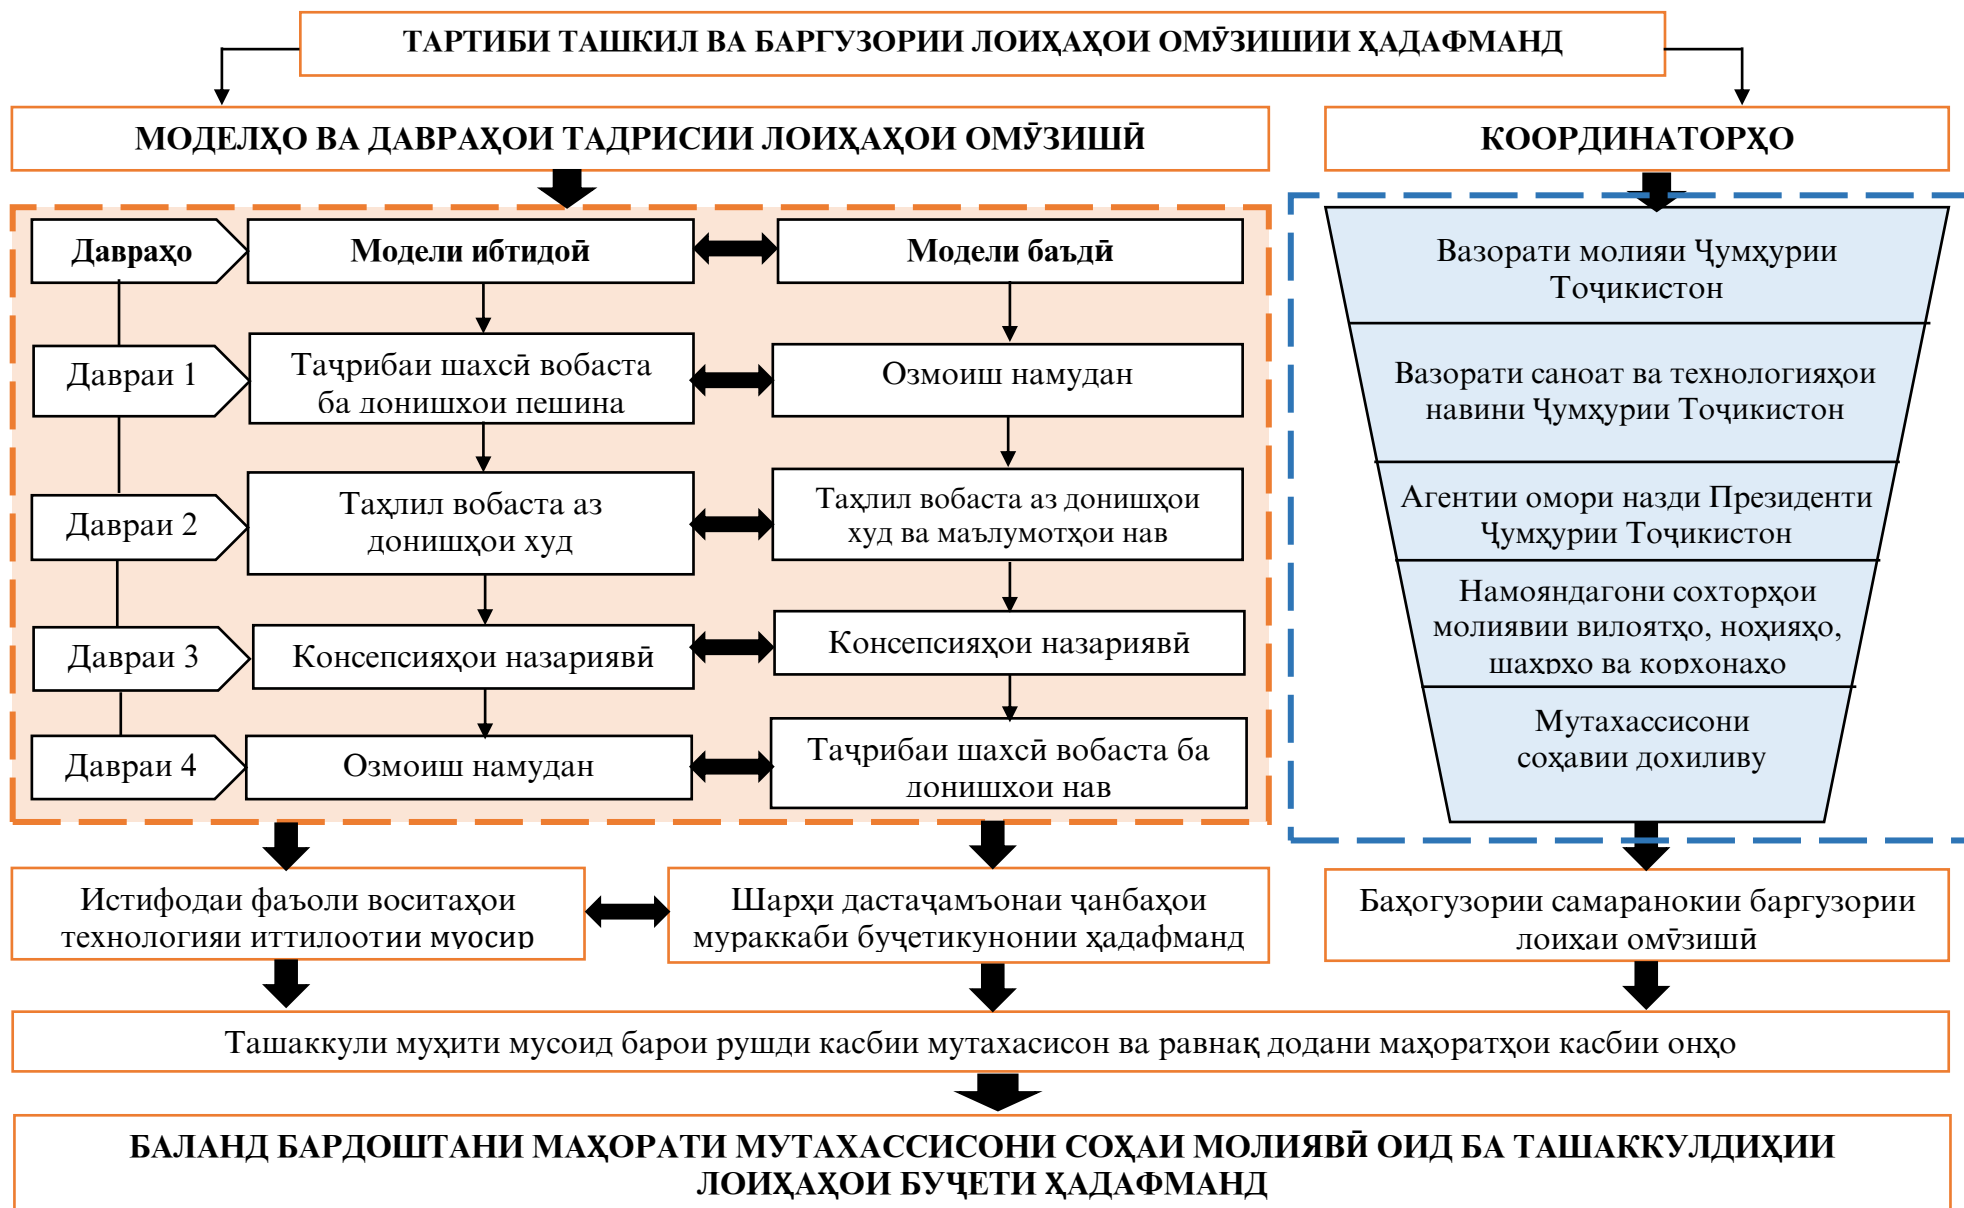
ТАРТИБИ ТАШКИЛ ВА БАРГУЗОРИИ ЛОИҲАҲОИ ОМӮЗИШИИ ҲАДАФМАНД

МОДЕЛҲО ВА ДАВРАҲОИ ТАДРИСИИ ЛОИҲАҲОИ ОМӮЗИШӢ

КООРДИНАТОРҲО

Давраҳо

Модели ибтидоӣ

Модели баъдӣ

Давраи 1

Таҷрибаи шахсӣ вобаста ба донишҳои пешина

Озмоиш намудан

Давраи 2

Таҳлил вобаста аз донишҳои худ

Таҳлил вобаста аз донишҳои худ ва маълумотҳои нав

Давраи 3

Консепсияҳои назариявӣ

Консепсияҳои назариявӣ

Давраи 4

Озмоиш намудан

Таҷрибаи шахсӣ вобаста ба донишҳои нав

Вазорати молияи Ҷумҳурии Тоҷикистон

Вазорати саноат ва технологияҳои навини Ҷумҳурии Тоҷикистон

Агентии омори назди Президенти Ҷумҳурии Тоҷикистон

Намояндагони сохторҳои молиявии вилоятҳо, ноҳияҳо, шаҳрҳо ва корхонаҳо

Мутахассисони соҳавии дохиливу

Истифодаи фаъоли воситаҳои технологияи иттилоотии муосир

Шарҳи дастаҷамъонаи ҷанбаҳои мураккаби буҷетикунонии ҳадафманд

Баҳогузории самаранокии баргузории лоиҳаи омӯзишӣ

Ташаккули муҳити мусоид барои рушди касбии мутахасисон ва равнақ додани маҳоратҳои касбии онҳо

БАЛАНД БАРДОШТАНИ МАҲОРАТИ МУТАХАССИСОНИ СОҲАИ МОЛИЯВӢ ОИД БА ТАШАККУЛДИҲИИ ЛОИҲАҲОИ БУҶЕТИ ҲАДАФМАНД